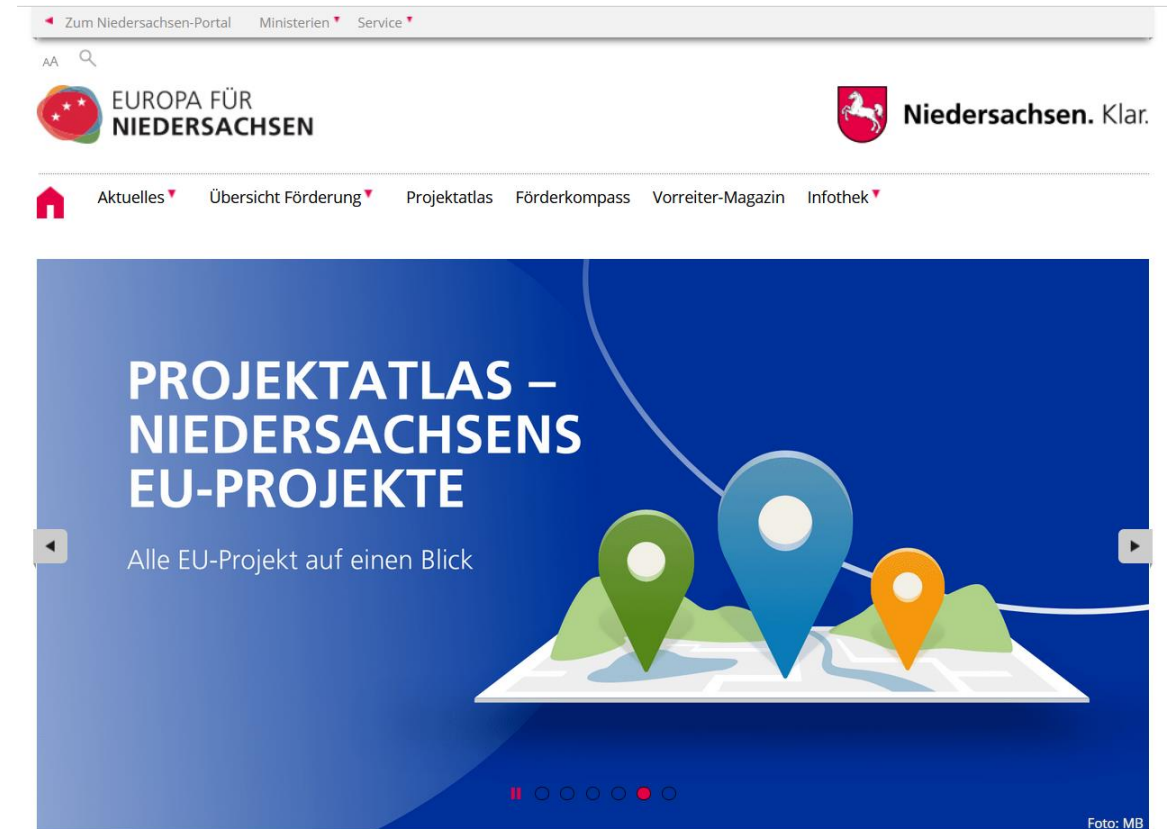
Zum Niedersachsen-Portal Ministerien Service

AA

EUROPA FÜR NIEDERSACHSEN

Niedersachsen. Klar.

Aktuelles Übersicht Förderung Projektatlas Förderkompass Vorreiter-Magazin Infothek

PROJEKTATLAS – NIEDERSACHSENS EU-PROJEKTE

Alle EU-Projekt auf einen Blick

Foto: MB